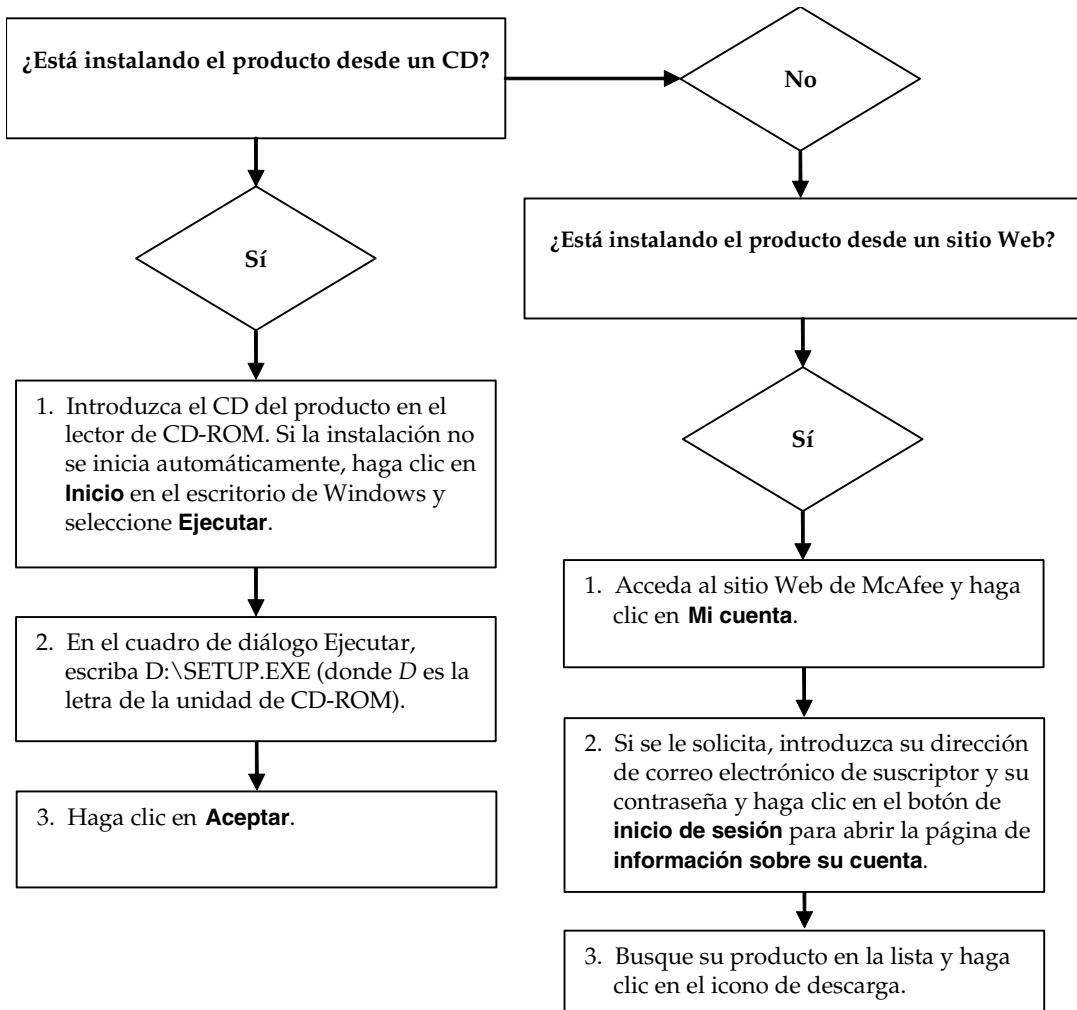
¿Está instalando el producto desde un CD?

Sí

1. Introduzca el CD del producto en el lector de CD-ROM. Si la instalación no se inicia automáticamente, haga clic en **Inicio** en el escritorio de Windows y seleccione **Ejecutar**.

2. En el cuadro de diálogo Ejecutar, escriba D:\SETUP.EXE (donde *D* es la letra de la unidad de CD-ROM).

3. Haga clic en **Aceptar**.

No

¿Está instalando el producto desde un sitio Web?

Sí

1. Acceda al sitio Web de McAfee y haga clic en **Mi cuenta**.

2. Si se le solicita, introduzca su dirección de correo electrónico de suscriptor y su contraseña y haga clic en el botón de **inicio de sesión** para abrir la página de **información sobre su cuenta**.

3. Busque su producto en la lista y haga clic en el icono de descarga.